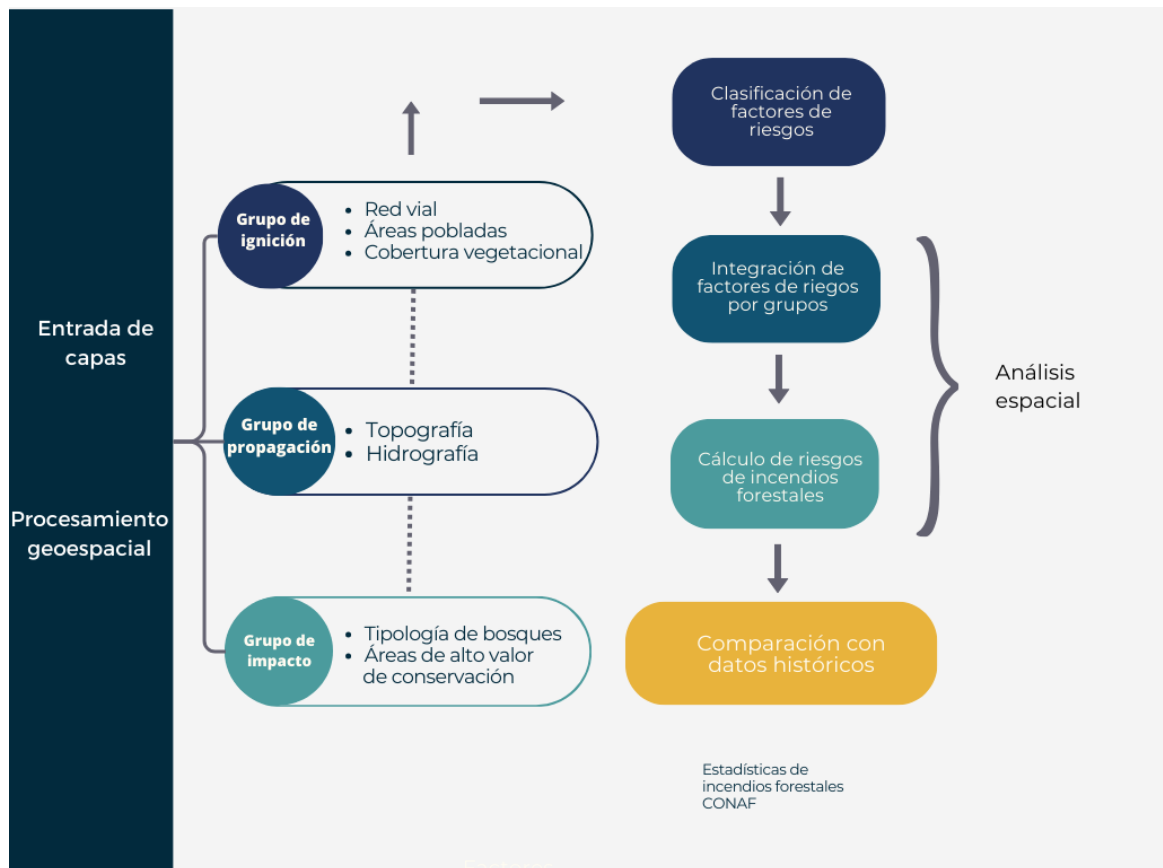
Entrada de capas

Procesamiento geoespacial

Grupo de ignición
• Red vial
• Áreas pobladas
• Cobertura vegetacional

Grupo de propagación
• Topografía
• Hidrografía

Grupo de impacto
• Tipología de bosques
• Áreas de alto valor de conservación

Clasificación de factores de riesgos

Integración de factores de riegos por grupos

Cálculo de riesgos de incendios forestales

Análisis espacial

Comparación con datos históricos

Estadísticas de incendios forestales CONAF

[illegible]